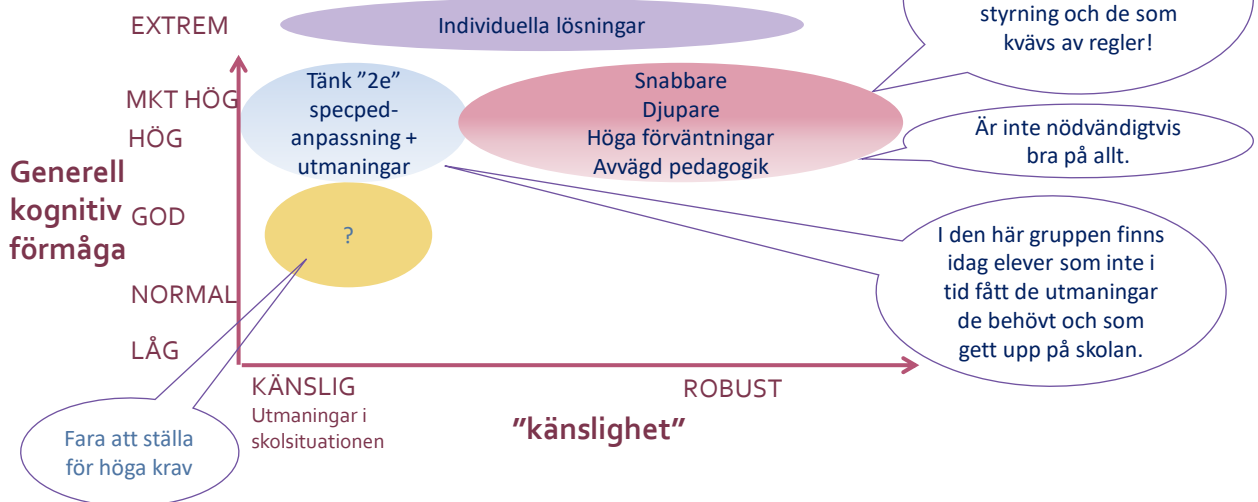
EXTREM

Individuella lösningar

styrning och de som kvävs av regler!

MKT HÖG

HÖG

Tänk ”2e” specpedanpassning + utmaningar

Snabbare
Djupare
Höga förväntningar
Avvägd pedagogik

Är inte nödvändigtvis bra på allt.

Generell kognitiv förmåga

GOD

?

I den här gruppen finns idag elever som inte i tid fått de utmaningar de behövt och som gett upp på skolan.

NORMAL

LÅG

KÄNSLIG
Utmaningar i skolsituationen

ROBUST

”känslighet”

Fara att ställa för höga krav